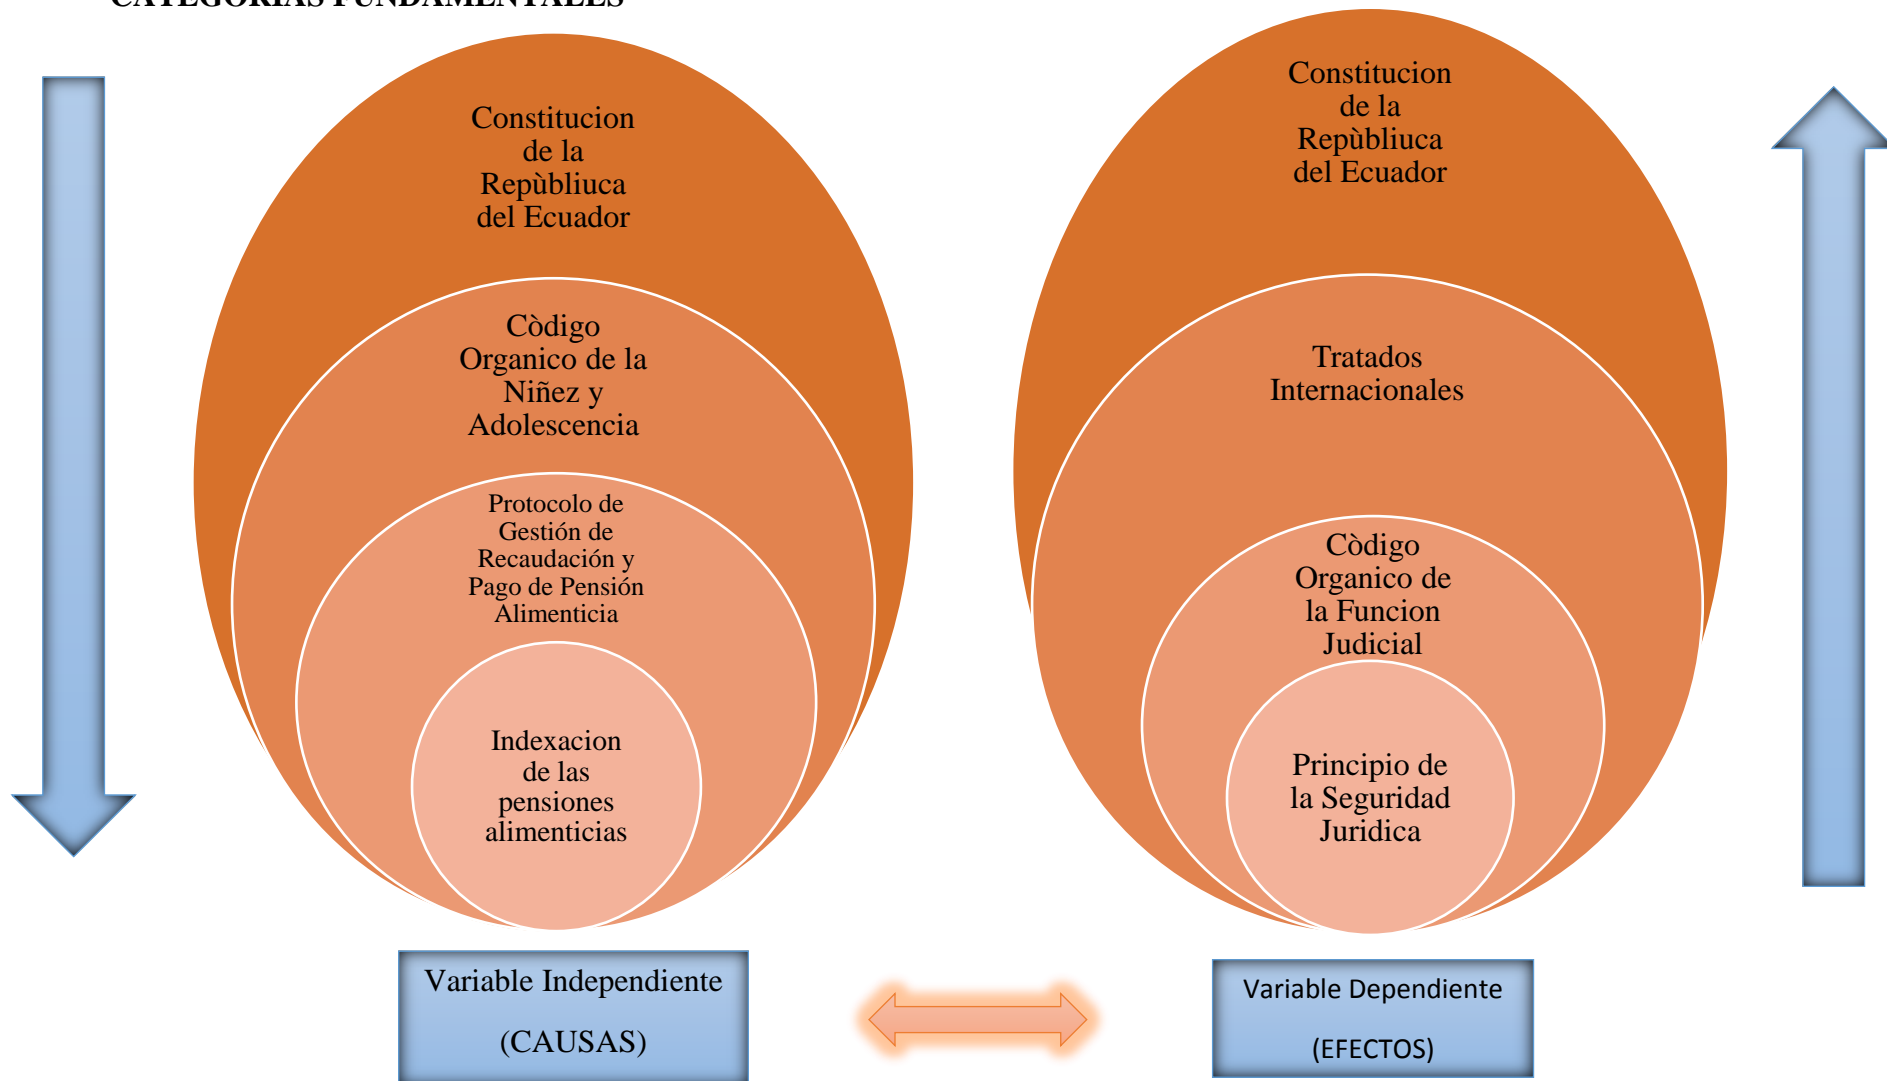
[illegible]

Constitucion de la Repùbliuca del Ecuador

Còdigo Organico de la Niñez y Adolescencia

Protocolo de Gestión de Recaudación y Pago de Pensión Alimenticia

Indexacion de las pensiones alimenticias

Constitucion de la Repùbliuca del Ecuador

Tratados Internacionales

Còdigo Organico de la Funcion Judicial

Principio de la Seguridad Juridica

Variable Independiente

(CAUSAS)

Variable Dependiente

(EFECTOS)